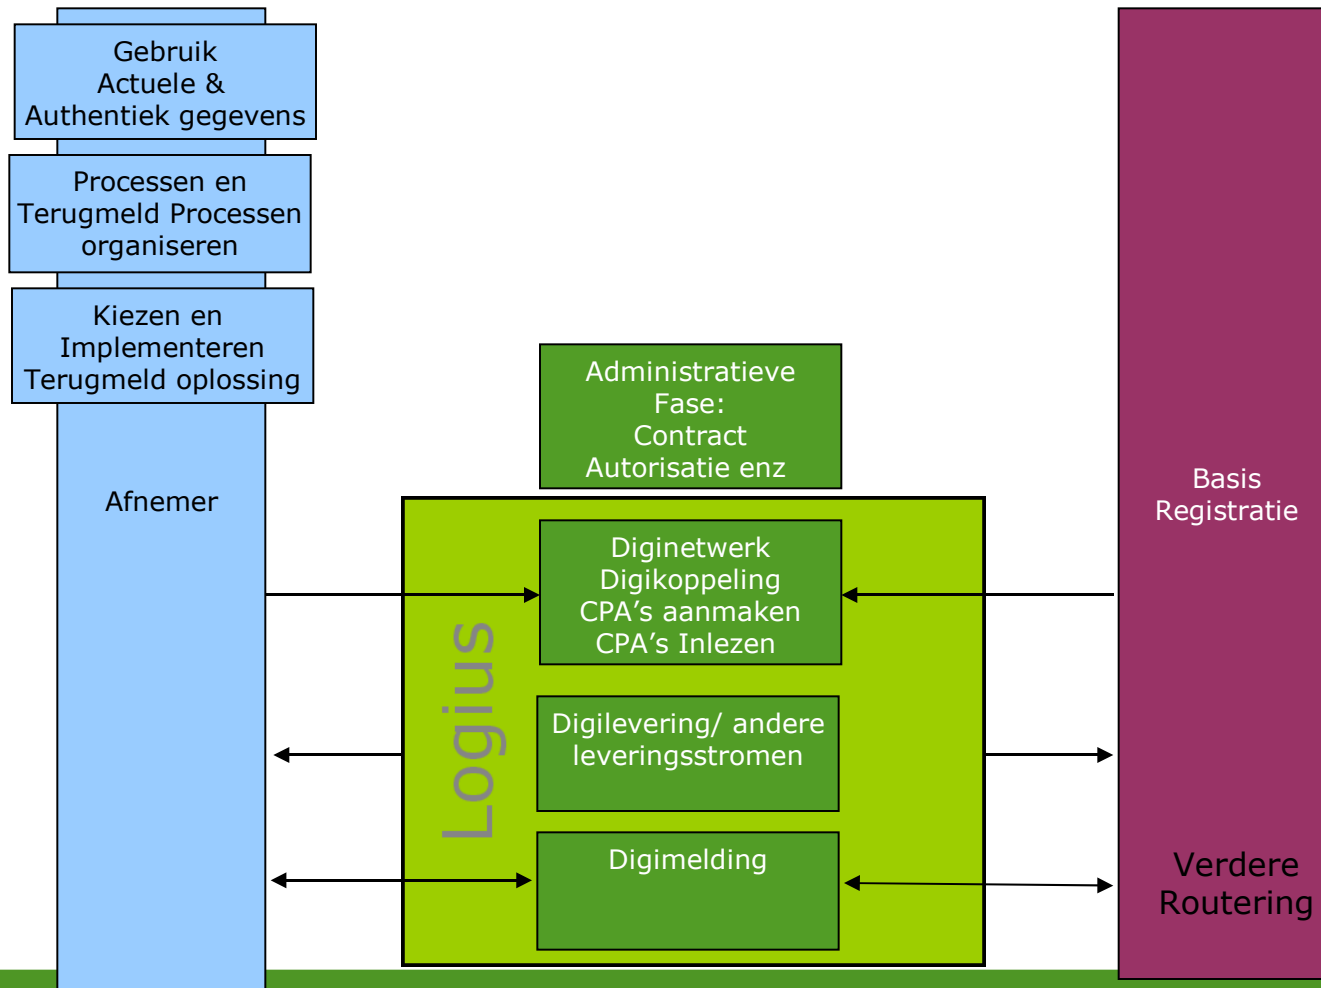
Gebruik
Actuele &
Authentiek gegevens

Processen en
Terugmeld Processen
organiseren

Kiezen en
Implementeren
Terugmeld oplossing

Afnemer

Administratieve
Fase:
Contract
Autorisatie enz

Logius

Diginetwerk
Digikoppeling
CPA’s aanmaken
CPA’s Inlezen

Digilevering/ andere
leveringsstromen

Digimelding

Basis
Registratie

Verdere
Routering